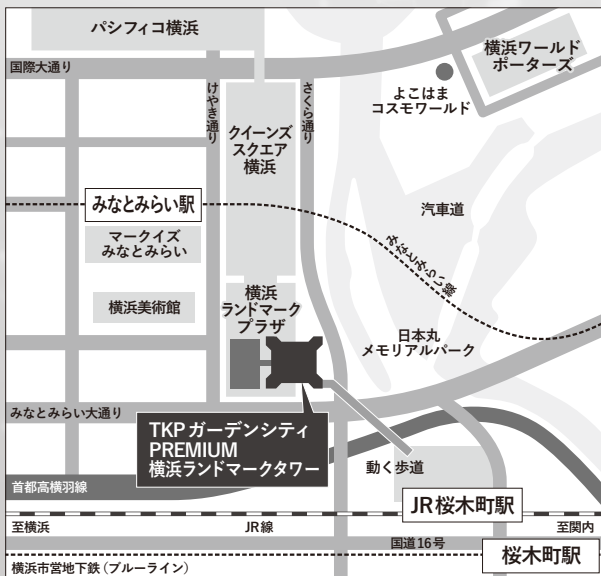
パシフィコ横浜

国際大通り

横浜ワールドポーターズ

よこはまコスモワールド

けやき通り

さくら通り

クイーンズスクエア横浜

みなとみらい駅

汽車道

マークイズみなとみらい

みなとみらい線

横浜美術館

横浜ランドマークプラザ

日本丸メモリアルパーク

みなとみらい大通り

TKP ガーデンシティ PREMIUM 横浜ランドマークタワー

動く歩道

首都高横羽線

JR桜木町駅

至横浜

JR線

至関内

国道16号

横浜市営地下鉄（ブルーライン）

桜木町駅